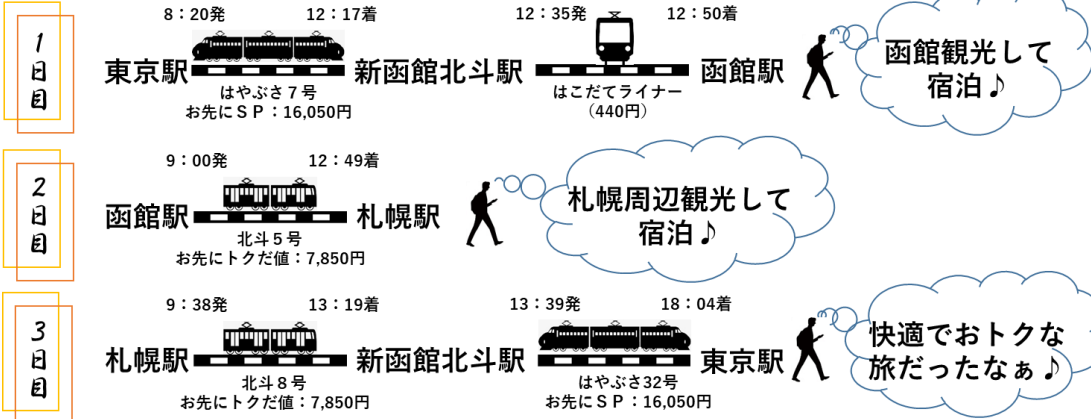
1日目

8：20発　12：17着
東京駅　新函館北斗駅
はやぶさ７号
お先にＳＰ：16,050円

12：35発　12：50着
新函館北斗駅　函館駅
はこだてライナー
（440円）

函館観光して宿泊♪

2日目

9：00発　12：49着
函館駅　札幌駅
北斗５号
お先にトクだ値：7,850円

札幌周辺観光して宿泊♪

3日目

9：38発　13：19着
札幌駅　新函館北斗駅
北斗８号
お先にトクだ値：7,850円

13：39発　18：04着
新函館北斗駅　東京駅
はやぶさ32号
お先にＳＰ：16,050円

快適でおトクな旅だったなぁ♪